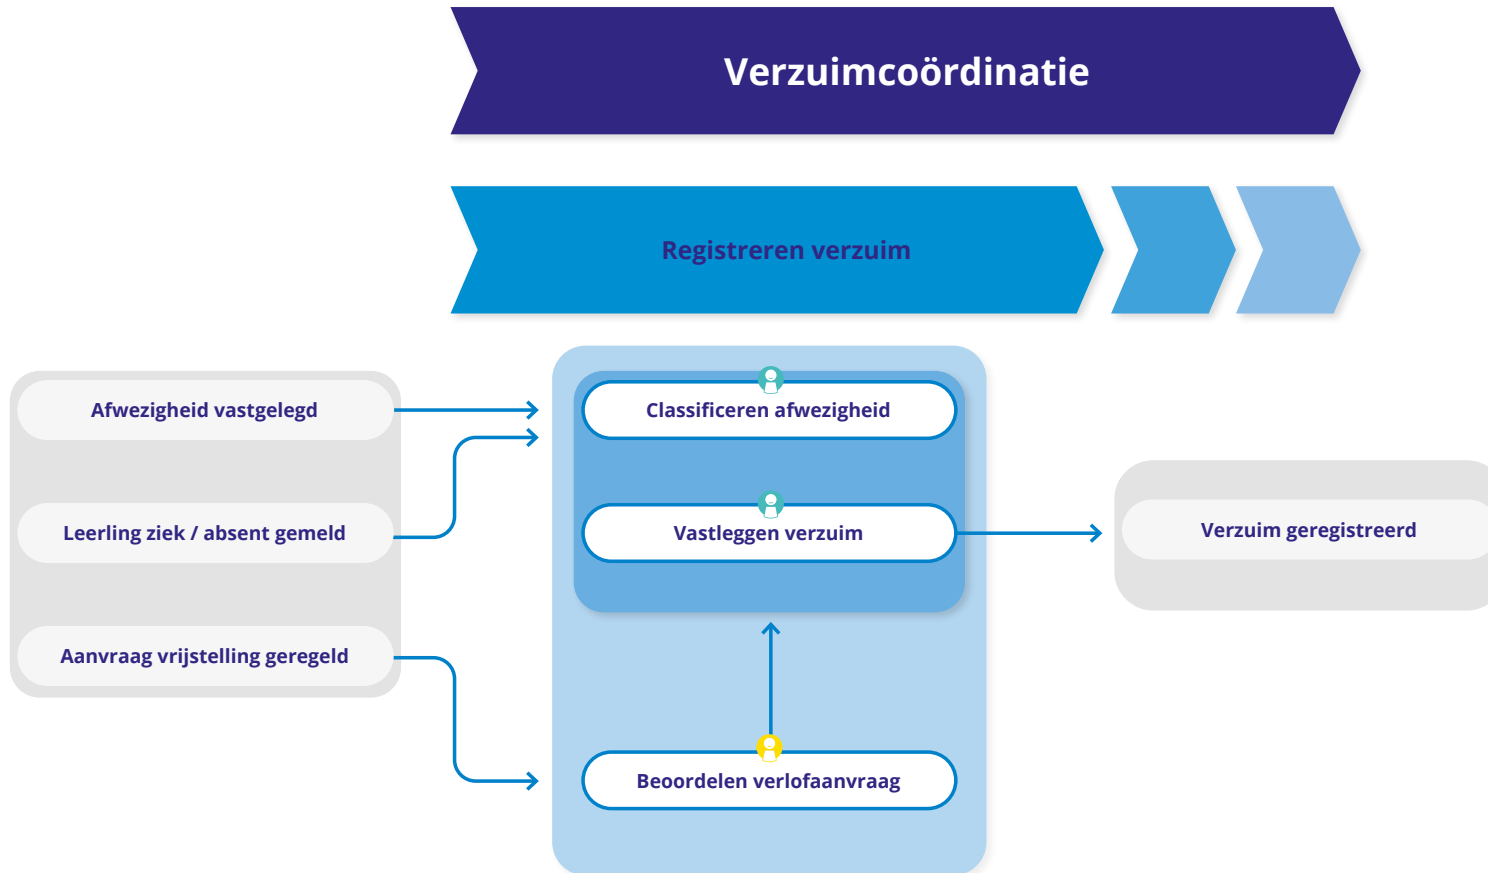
Verzuimcoördinatie

Registreren verzuim

Afwezigheid vastgelegd

Leerling ziek / absent gemeld

Aanvraag vrijstelling geregeld

Classificeren afwezigheid

Vastleggen verzuim

Beoordelen verlofaanvraag

Verzuim geregistreerd